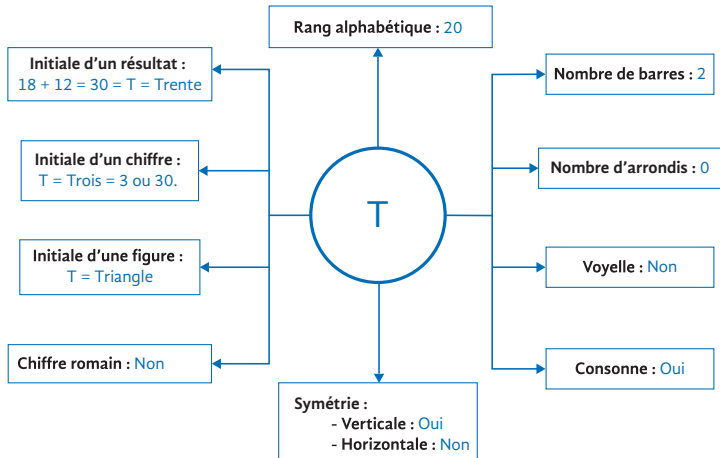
Rang alphabétique : 20

Initiale d'un résultat :
18 + 12 = 30 = T = Trente

Initiale d'un chiffre :
T = Trois = 3 ou 30.

Initiale d'une figure :
T = Triangle

Chiffre romain : Non

T

Symétrie :
- Verticale : Oui
- Horizontale : Non

Nombre de barres : 2

Nombre d'arrondis : 0

Voyelle : Non

Consonne : Oui